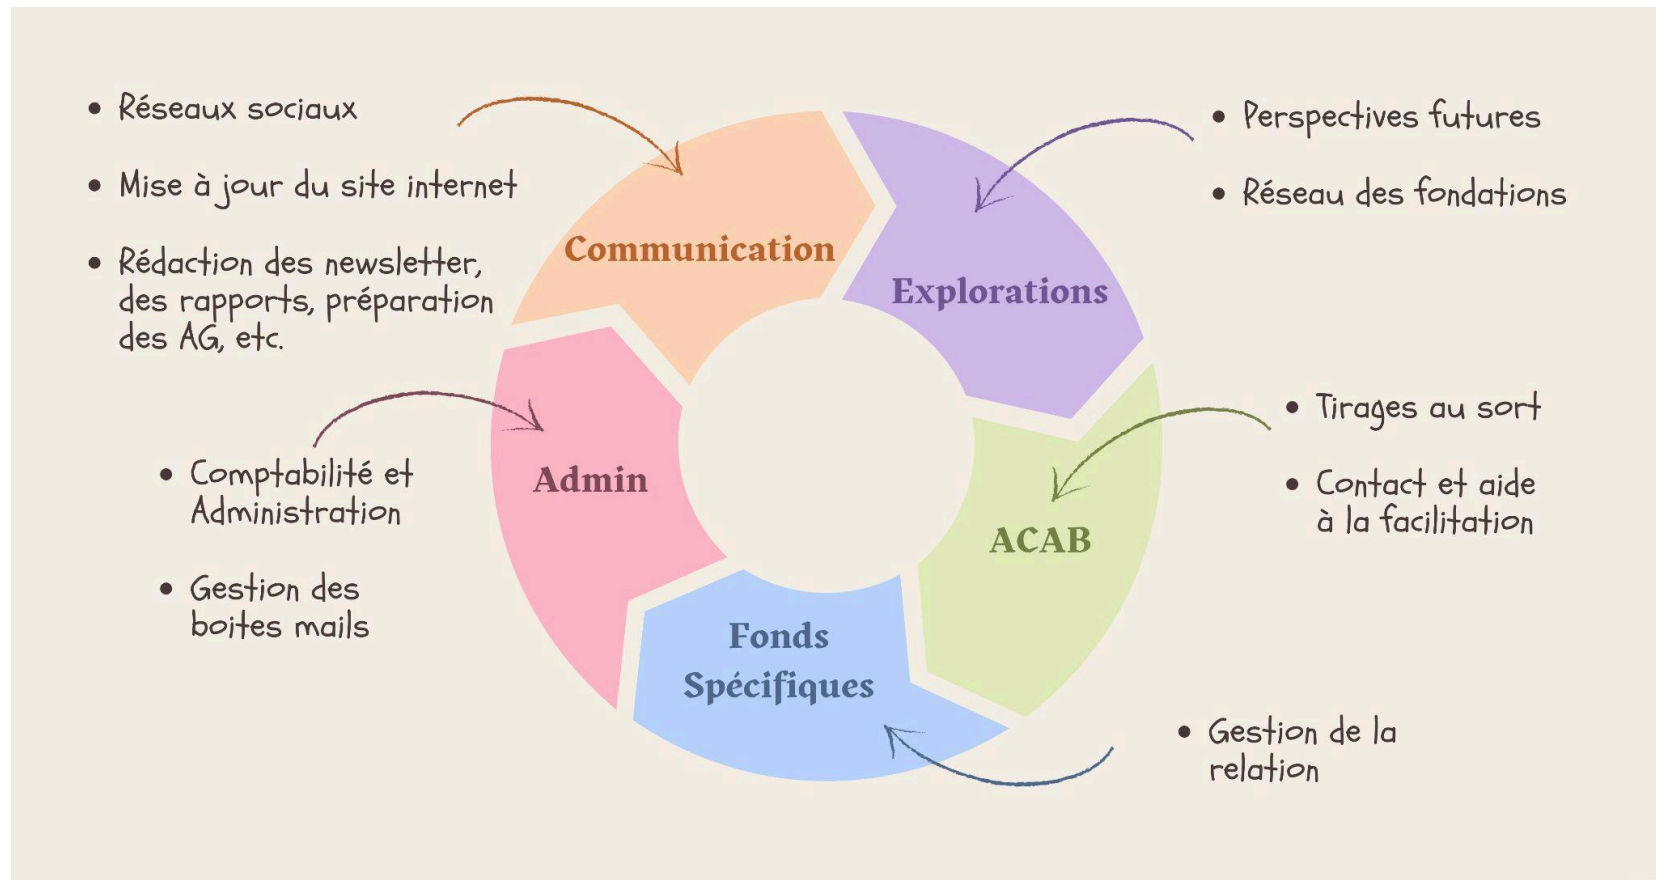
• Réseaux sociaux

• Mise à jour du site internet

• Rédaction des newsletter, des rapports, préparation des AG, etc.

Communication

• Perspectives futures

• Réseau des fondations

Explorations

• Comptabilité et Administration

• Gestion des boites mails

Admin

• Tirages au sort

• Contact et aide à la facilitation

ACAB

Fonds Spécifiques

• Gestion de la relation